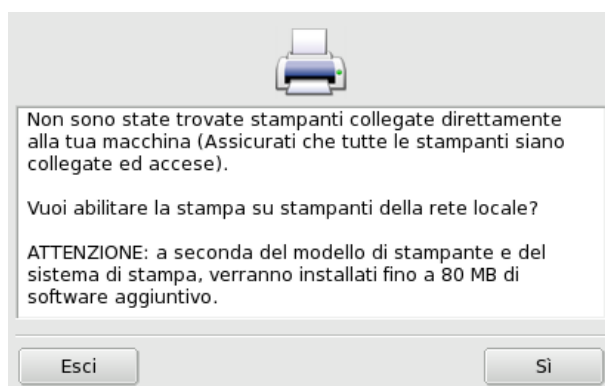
Non sono state trovate stampanti collegate direttamente alla tua macchina (Assicurati che tutte le stampanti siano collegate ed accese).

Vuoi abilitare la stampa su stampanti della rete locale?

ATTENZIONE: a seconda del modello di stampante e del sistema di stampa, verranno installati fino a 80 MB di software aggiuntivo.

Esci

Sì